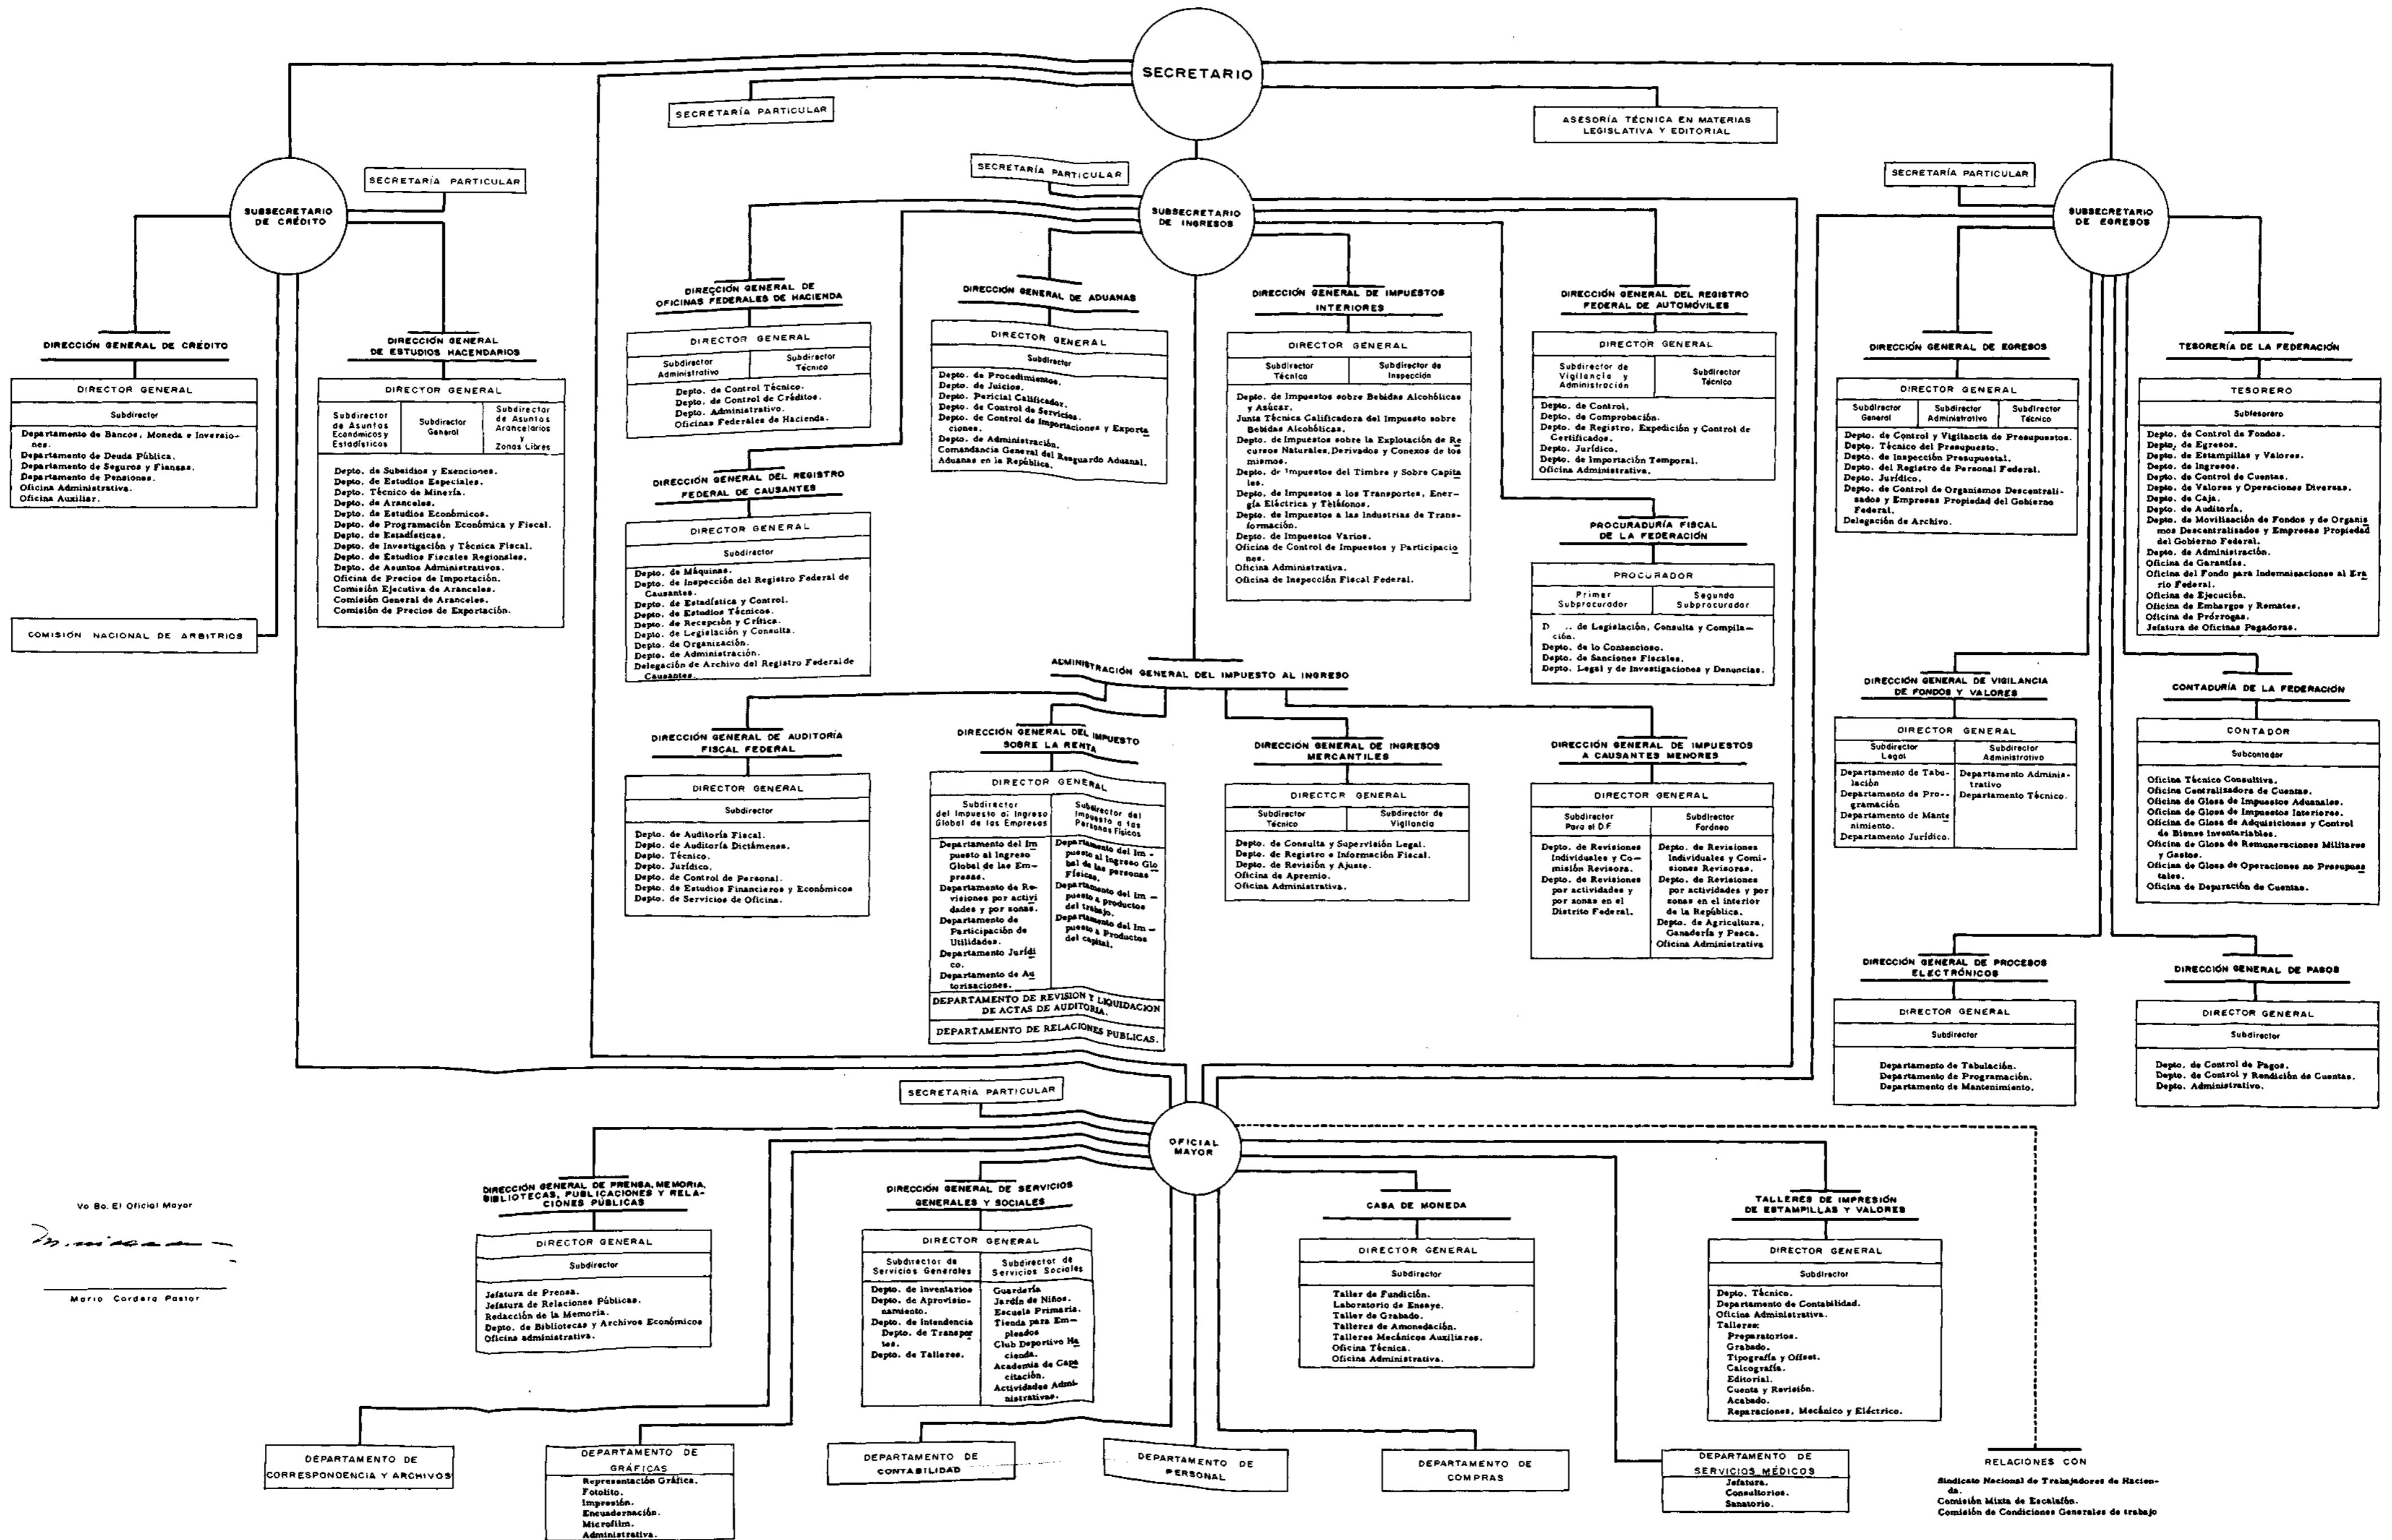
SECRETARIO

SECRETARÍA PARTICULAR

ASESORÍA TÉCNICA EN MATERIAS LEGISLATIVA Y EDITORIAL

SUBSECRETARIO DE CRÉDITO

SECRETARÍA PARTICULAR

DIRECCIÓN GENERAL DE CRÉDITO

DIRECTOR GENERAL

Subdirector

Departamento de Bancos, Moneda e Inversiones.
Departamento de Deuda Pública.
Departamento de Seguros y Fianzas.
Departamento de Pensiones.
Oficina Administrativa.
Oficina Auxiliar.

COMISIÓN NACIONAL DE ARBITRIOS

DIRECCIÓN GENERAL DE ESTUDIOS HACENDARIOS

DIRECTOR GENERAL

Subdirector de Asuntos Económicos y Estadísticos | Subdirector General | Subdirector de Asuntos Arancelarios y Zonas Libres

Depto. de Subsidios y Exenciones.
Depto. de Estudios Especiales.
Depto. Técnico de Minería.
Depto. de Aranceles.
Depto. de Estudios Económicos.
Depto. de Programación Económica y Fiscal.
Depto. de Estadísticas.
Depto. de Investigación y Técnica Fiscal.
Depto. de Estudios Fiscales Regionales.
Depto. de Asuntos Administrativos.
Oficina de Precios de Importación.
Comisión Ejecutiva de Aranceles.
Comisión General de Aranceles.
Comisión de Precios de Exportación.

SECRETARÍA PARTICULAR

SUBSECRETARIO DE INGRESOS

DIRECCIÓN GENERAL DE OFICINAS FEDERALES DE HACIENDA

DIRECTOR GENERAL

Subdirector Administrativo | Subdirector Técnico

Depto. de Control Técnico.
Depto. de Control de Créditos.
Depto. Administrativo.
Oficinas Federales de Hacienda.

DIRECCIÓN GENERAL DE ADUANAS

DIRECTOR GENERAL

Subdirector

Depto. de Procedimientos.
Depto. de Juicios.
Depto. Pericial Calificador.
Depto. de Control de Servicios.
Depto. de Control de Importaciones y Exportaciones.
Depto. de Administración.
Comandancia General del Resguardo Aduanal.
Aduanas en la República.

DIRECCIÓN GENERAL DE IMPUESTOS INTERIORES

DIRECTOR GENERAL

Subdirector Técnico | Subdirector de Inspección

Depto. de Impuestos sobre Bebidas Alcohólicas y Azúcar.
Junta Técnica Calificadora del Impuesto sobre Bebidas Alcohólicas.
Depto. de Impuestos sobre la Explotación de Recursos Naturales, Derivados y Conexos de los mismos.
Depto. de Impuestos del Timbre y Sobre Capitales.
Depto. de Impuestos a los Transportes, Energía Eléctrica y Teléfonos.
Depto. de Impuestos a las Industrias de Transformación.
Depto. de Impuestos Varios.
Oficina de Control de Impuestos y Participaciones.
Oficina Administrativa.
Oficina de Inspección Fiscal Federal.

DIRECCIÓN GENERAL DEL REGISTRO FEDERAL DE AUTOMÓVILES

DIRECTOR GENERAL

Subdirector de Vigilancia y Administración | Subdirector Técnico

Depto. de Control.
Depto. de Comprobación.
Depto. de Registro, Expedición y Control de Certificados.
Depto. Jurídico.
Depto. de Importación Temporal.
Oficina Administrativa.

PROCURADURÍA FISCAL DE LA FEDERACIÓN

PROCURADOR

Primer Subprocurador | Segundo Subprocurador

D... de Legislación, Consulta y Compilación.
Depto. de lo Contencioso.
Depto. de Sanciones Fiscales.
Depto. Legal y de Investigaciones y Denuncias.

DIRECCIÓN GENERAL DEL REGISTRO FEDERAL DE CAUSANTES

DIRECTOR GENERAL

Subdirector

Depto. de Máquinas.
Depto. de Inspección del Registro Federal de Causantes.
Depto. de Estadística y Control.
Depto. de Estudios Técnicos.
Depto. de Recepción y Crítica.
Depto. de Legislación y Consulta.
Depto. de Organización.
Depto. de Administración.
Delegación de Archivo del Registro Federal de Causantes.

ADMINISTRACIÓN GENERAL DEL IMPUESTO AL INGRESO

DIRECCIÓN GENERAL DE AUDITORÍA FISCAL FEDERAL

DIRECTOR GENERAL

Subdirector

Depto. de Auditoría Fiscal.
Depto. de Auditoría Dictámenes.
Depto. Técnico.
Depto. Jurídico.
Depto. de Control de Personal.
Depto. de Estudios Financieros y Económicos.
Depto. de Servicios de Oficina.

DIRECCIÓN GENERAL DEL IMPUESTO SOBRE LA RENTA

DIRECTOR GENERAL

Subdirector del Impuesto al Ingreso Global de las Empresas | Subdirector del Impuesto a las Personas Físicas

Departamento del Impuesto al Ingreso Global de las Empresas.
Departamento de Revisiones por actividades y por zonas.
Departamento de Participación de Utilidades.
Departamento Jurídico.
Departamento de Autorizaciones.

Departamento del Impuesto al Ingreso Global de las personas Físicas.
Departamento del Impuesto a productos del trabajo.
Departamento del Impuesto a Productos del capital.

DEPARTAMENTO DE REVISION Y LIQUIDACION DE ACTAS DE AUDITORIA.

DEPARTAMENTO DE RELACIONES PUBLICAS.

DIRECCIÓN GENERAL DE INGRESOS MERCANTILES

DIRECTOR GENERAL

Subdirector Técnico | Subdirector de Vigilancia

Depto. de Consulta y Supervisión Legal.
Depto. de Registro e Información Fiscal.
Depto. de Revisión y Ajuste.
Oficina de Apremio.
Oficina Administrativa.

DIRECCIÓN GENERAL DE IMPUESTOS A CAUSANTES MENORES

DIRECTOR GENERAL

Subdirector Para el D.F. | Subdirector Foráneo

Depto. de Revisiones Individuales y Comisión Revisora.
Depto. de Revisiones por actividades y por zonas en el Distrito Federal.

Depto. de Revisiones Individuales y Comisiones Revisoras.
Depto. de Revisiones por actividades y por zonas en el interior de la República.
Depto. de Agricultura, Ganadería y Pesca.
Oficina Administrativa

SECRETARÍA PARTICULAR

SUBSECRETARIO DE EGRESOS

DIRECCIÓN GENERAL DE EGRESOS

DIRECTOR GENERAL

Subdirector General | Subdirector Administrativo | Subdirector Técnico

Depto. de Control y Vigilancia de Presupuestos.
Depto. Técnico del Presupuesto.
Depto. de Inspección Presupuestal.
Depto. del Registro de Personal Federal.
Depto. Jurídico.
Depto. de Control de Organismos Descentralizados y Empresas Propiedad del Gobierno Federal.
Delegación de Archivo.

TESORERÍA DE LA FEDERACIÓN

TESORERO

Subtesorero

Depto. de Control de Fondos.
Depto. de Egresos.
Depto. de Estampillas y Valores.
Depto. de Ingresos.
Depto. de Control de Cuentas.
Depto. de Valores y Operaciones Diversas.
Depto. de Caja.
Depto. de Auditoría.
Depto. de Movilización de Fondos y de Organismos Descentralizados y Empresas Propiedad del Gobierno Federal.
Depto. de Administración.
Oficina de Garantías.
Oficina del Fondo para Indemnizaciones al Erario Federal.
Oficina de Ejecución.
Oficina de Embargos y Remates.
Oficina de Prórrogas.
Jefatura de Oficinas Pagadoras.

DIRECCIÓN GENERAL DE VIGILANCIA DE FONDOS Y VALORES

DIRECTOR GENERAL

Subdirector Legal | Subdirector Administrativo

Departamento de Tabulación.
Departamento de Programación.
Departamento de Mantenimiento.
Departamento Jurídico.

Departamento Administrativo
Departamento Técnico.

CONTADURÍA DE LA FEDERACIÓN

CONTADOR

Subcontador

Oficina Técnica Consultiva.
Oficina Centralizadora de Cuentas.
Oficina de Glosa de Impuestos Aduanales.
Oficina de Glosa de Impuestos Interiores.
Oficina de Glosa de Adquisiciones y Control de Bienes Inventariables.
Oficina de Glosa de Remuneraciones Militares y Gastos.
Oficina de Glosa de Operaciones no Presupuestales.
Oficina de Depuración de Cuentas.

DIRECCIÓN GENERAL DE PROCESOS ELECTRÓNICOS

DIRECTOR GENERAL

Subdirector

Departamento de Tabulación.
Departamento de Programación.
Departamento de Mantenimiento.

DIRECCIÓN GENERAL DE PAGOS

DIRECTOR GENERAL

Subdirector

Depto. de Control de Pagos.
Depto. de Control y Rendición de Cuentas.
Depto. Administrativo.

SECRETARIA PARTICULAR

OFICIAL MAYOR

DIRECCIÓN GENERAL DE PRENSA, MEMORIA, BIBLIOTECAS, PUBLICACIONES Y RELACIONES PUBLICAS

DIRECTOR GENERAL

Subdirector

Jefatura de Prensa.
Jefatura de Relaciones Públicas.
Redacción de la Memoria.
Depto. de Bibliotecas y Archivos Económicos.
Oficina administrativa.

DIRECCIÓN GENERAL DE SERVICIOS GENERALES Y SOCIALES

DIRECTOR GENERAL

Subdirector de Servicios Generales | Subdirector de Servicios Sociales

Depto. de Inventarios.
Depto. de Aprovisionamiento.
Depto. de Intendencia.
Depto. de Transportes.
Depto. de Talleres.

Guardería.
Jardín de Niños.
Escuela Primaria.
Tienda para Empleados.
Club Deportivo Hacienda.
Academia de Capacitación.
Actividades Administrativas.

CASA DE MONEDA

DIRECTOR GENERAL

Subdirector

Taller de Fundición.
Laboratorio de Ensaye.
Taller de Grabado.
Talleres de Amonedación.
Talleres Mecánicos Auxiliares.
Oficina Técnica.
Oficina Administrativa.

TALLERES DE IMPRESIÓN DE ESTAMPILLAS Y VALORES

DIRECTOR GENERAL

Subdirector

Depto. Técnico.
Departamento de Contabilidad.
Oficina Administrativa.
Talleres:
Preparatorios.
Grabado.
Tipografía y Offset.
Calcografía.
Editorial.
Cuenta y Revisión.
Acabado.
Reparaciones, Mecánico y Eléctrico.

Vo Bo. El Oficial Mayor

Mario Cordera Pastor

DEPARTAMENTO DE CORRESPONDENCIA Y ARCHIVOS

DEPARTAMENTO DE GRÁFICAS
Representación Gráfica.
Fotolito.
Impresión.
Encuadernación.
Microfilm.
Administrativa.

DEPARTAMENTO DE CONTABILIDAD

DEPARTAMENTO DE PERSONAL

DEPARTAMENTO DE COMPRAS

DEPARTAMENTO DE SERVICIOS MÉDICOS
Jefatura.
Consultorios.
Sanatorio.

RELACIONES CON
Sindicato Nacional de Trabajadores de Hacienda.
Comisión Mixta de Escalafón.
Comisión de Condiciones Generales de trabajo